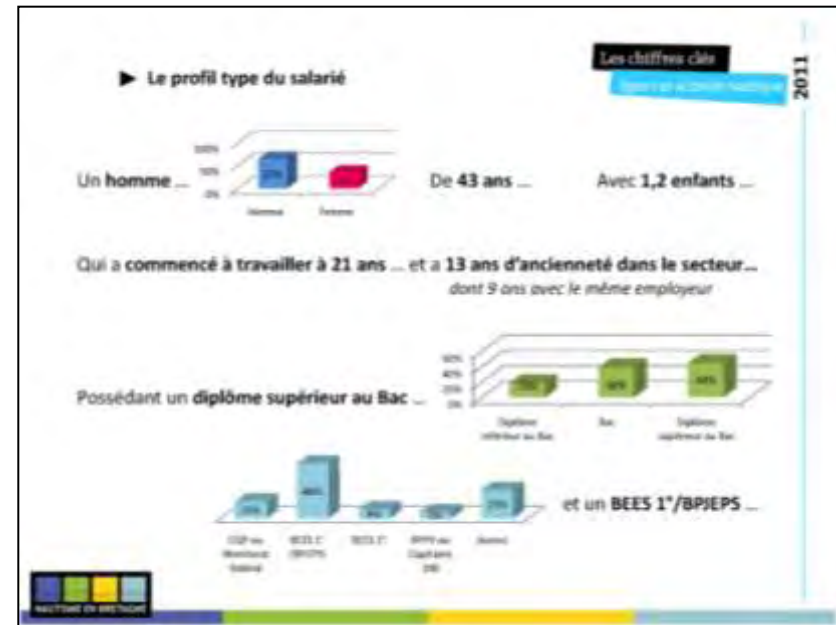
▶ Le profil type du salarié

Les chiffres clés

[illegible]

2011

100%
50%
0%

Homme

Femme

Un homme ...

De 43 ans ...

Avec 1,2 enfants ...

Qui a commencé à travailler à 21 ans ... et a 13 ans d'ancienneté dans le secteur...

dont 9 ans avec le même employeur

60%
40%
20%
0%

Diplôme inférieur au Bac

Bac

Diplôme supérieur au Bac

Possédant un diplôme supérieur au Bac ...

CQP ou Brevet Fédéral

BEES 1°/BPJEPS

BEES 2°

BPJEPS ou Capitaine 200

Autres

et un BEES 1°/BPJEPS ...

NAUTISME EN BRETAGNE